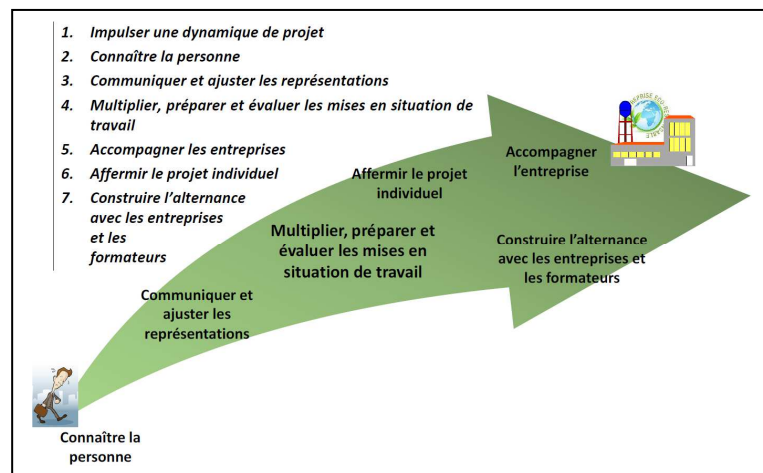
1. Impulser une dynamique de projet
2. Connaître la personne
3. Communiquer et ajuster les représentations
4. Multiplier, préparer et évaluer les mises en situation de travail
5. Accompagner les entreprises
6. Affermir le projet individuel
7. Construire l'alternance avec les entreprises et les formateurs

ENTREPRISE ECO-RESPONSABLE

Accompagner l'entreprise

Affermir le projet individuel

Multiplier, préparer et évaluer les mises en situation de travail

Construire l'alternance avec les entreprises et les formateurs

Communiquer et ajuster les représentations

Connaître la personne